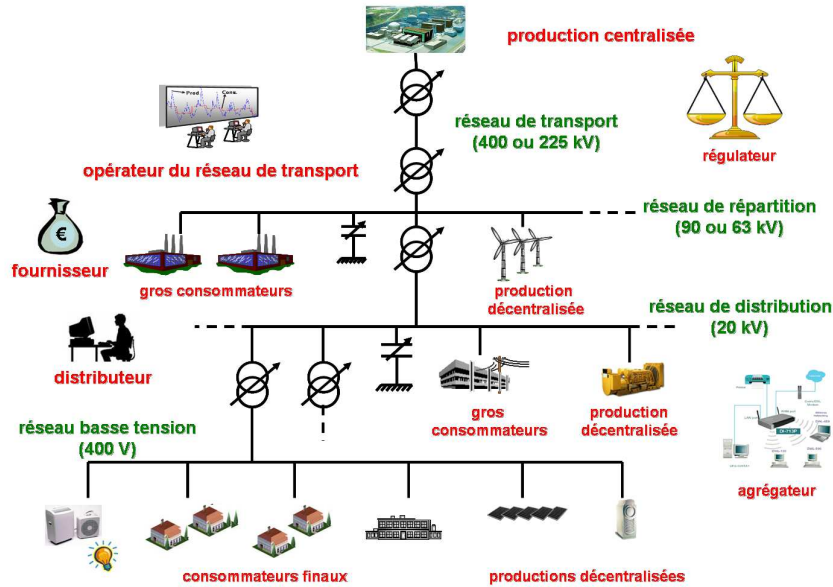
production centralisée

Prod. Cons.

réseau de transport (400 ou 225 kV)

régulateur

opérateur du réseau de transport

réseau de répartition (90 ou 63 kV)

€

fournisseur

gros consommateurs

production décentralisée

réseau de distribution (20 kV)

distributeur

gros consommateurs

production décentralisée

réseau basse tension (400 V)

agrégateur

consommateurs finaux

productions décentralisées